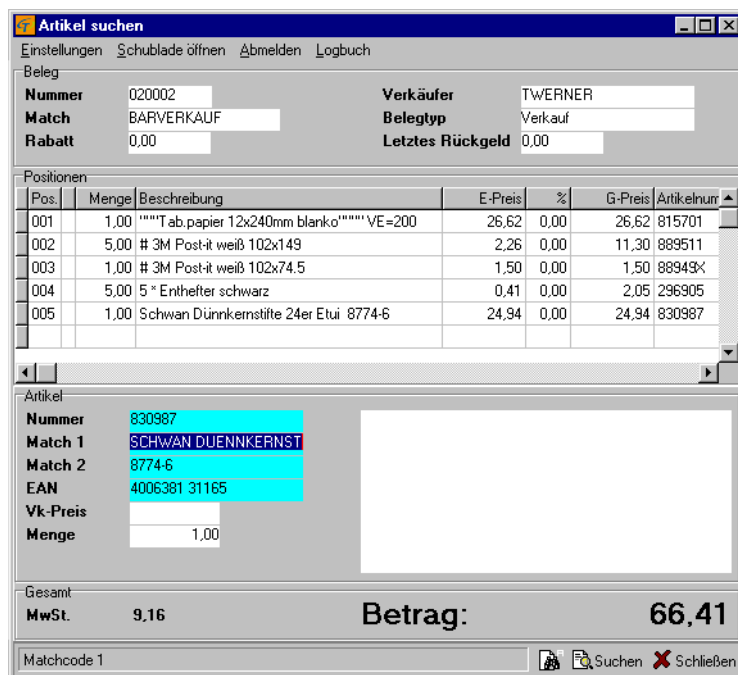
Artikel suchen

Einstellungen Schublade öffnen Abmelden Logbuch

Beleg

Nummer 020002
Match BARVERKAUF
Rabatt 0,00
Verkäufer TWERNER
Belegtyp Verkauf
Letztes Rückgeld 0,00

Positionen

| Pos. | Menge | Beschreibung | E-Preis | % | G-Preis | Artikelnum |
|---|---|---|---|---|---|---|
| 001 | 1,00 | """Tab.papier 12x240mm blanko"""" VE=200 | 26,62 | 0,00 | 26,62 | 815701 |
| 002 | 5,00 | # 3M Post-it weiß 102x149 | 2,26 | 0,00 | 11,30 | 889511 |
| 003 | 1,00 | # 3M Post-it weiß 102x74.5 | 1,50 | 0,00 | 1,50 | 88949X |
| 004 | 5,00 | 5 * Enthefter schwarz | 0,41 | 0,00 | 2,05 | 296905 |
| 005 | 1,00 | Schwan Dünnkernstifte 24er Etui 8774-6 | 24,94 | 0,00 | 24,94 | 830987 |

Artikel

Nummer 830987
Match 1 SCHWAN DUENNKERNST
Match 2 8774-6
EAN 4006381 31165
Vk-Preis
Menge 1,00

Gesamt

MwSt. 9,16
Betrag: 66,41

Matchcode 1
Suchen Schließen